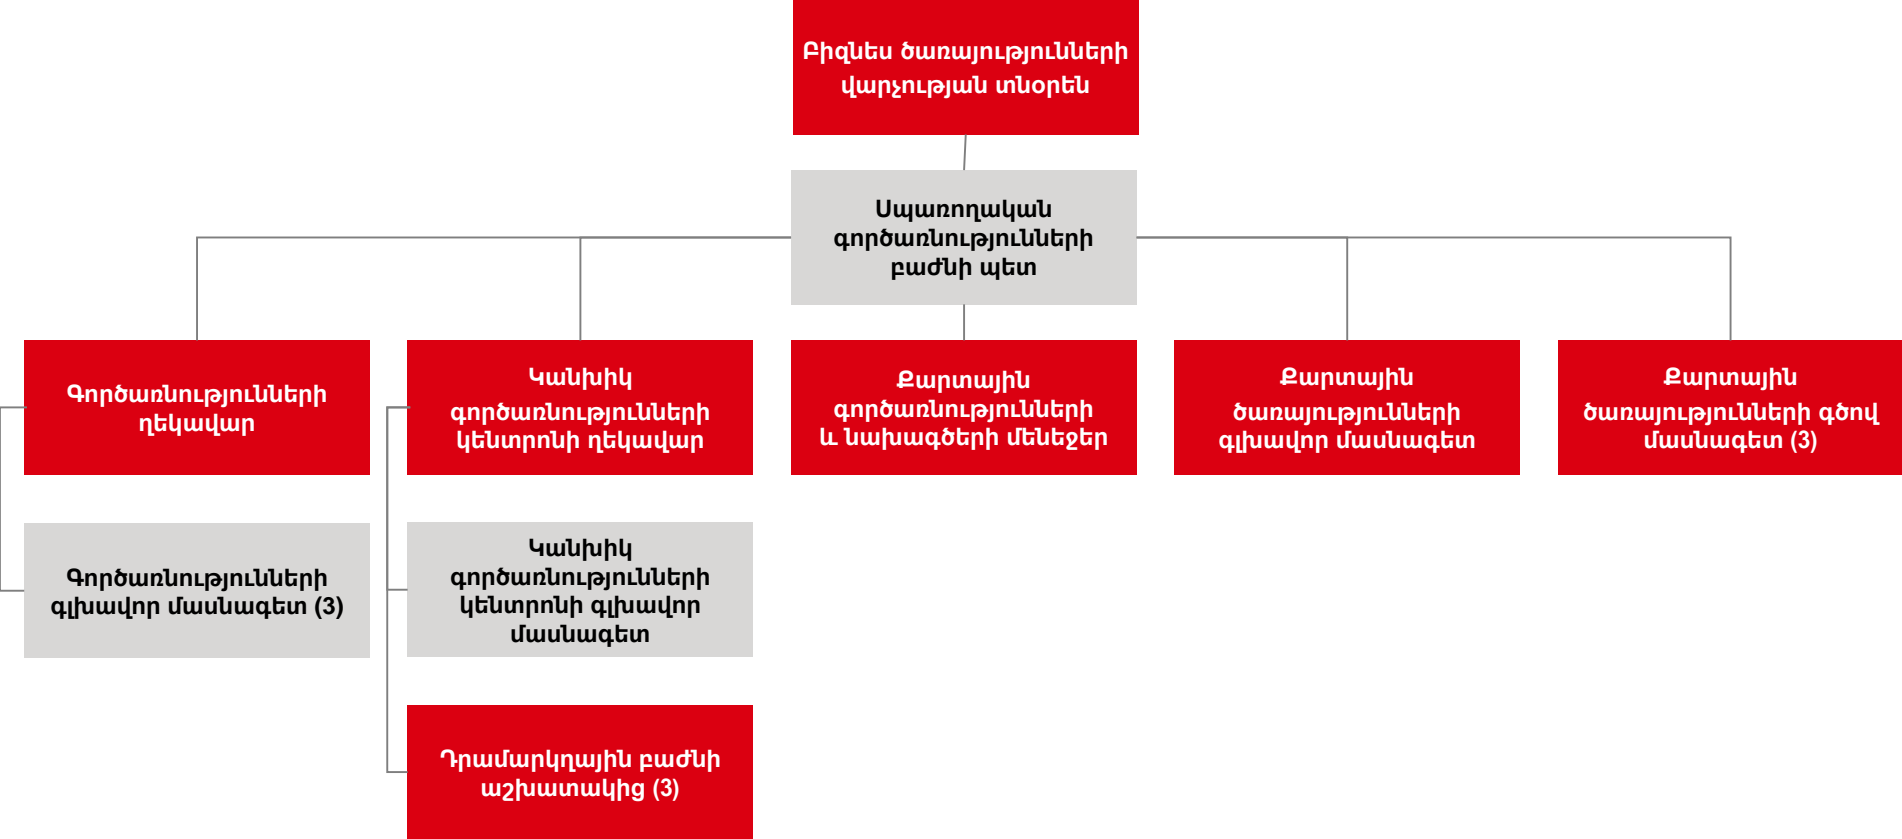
Բիզնես ծառայությունների վարչության տնօրեն

Սպառողական գործառնությունների բաժնի պետ

Գործառնությունների ղեկավար

Կանխիկ գործառնությունների կենտրոնի ղեկավար

Քարտային գործառնությունների և նախագծերի մենեջեր

Քարտային ծառայությունների գլխավոր մասնագետ

Քարտային ծառայությունների գծով մասնագետ (3)

Գործառնությունների գլխավոր մասնագետ (3)

Կանխիկ գործառնությունների կենտրոնի գլխավոր մասնագետ

Դրամարկղային բաժնի աշխատակից (3)